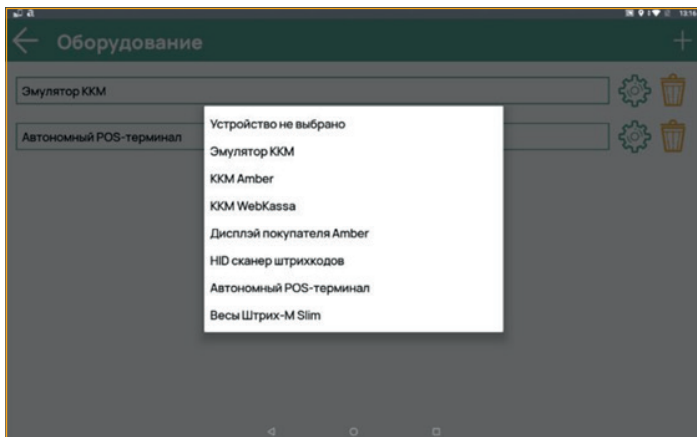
Оборудование

Эмулятор ККМ

Автономный POS-терминал

Устройство не выбрано

Эмулятор ККМ

ККМ Amber

ККМ WebKassa

Дисплэй покупателя Amber

HID сканер штрихкодов

Автономный POS-терминал

Весы Штрих-М Slim